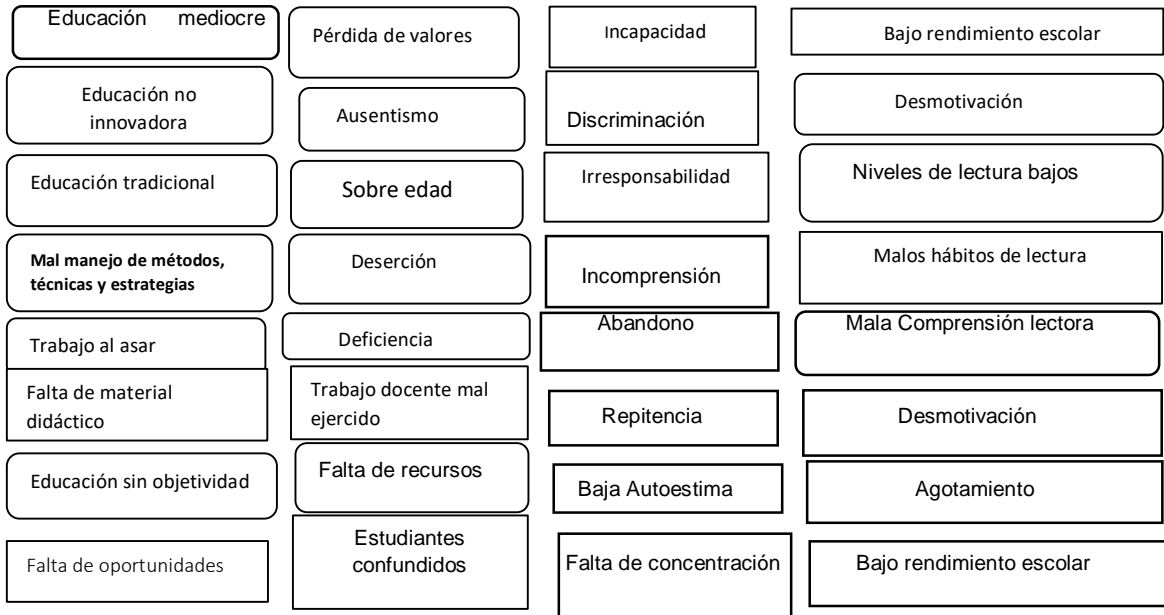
Educación mediocre

Educación no innovadora

Educación tradicional

Mal manejo de métodos, técnicas y estrategias

Trabajo al asar

Falta de material didáctico

Educación sin objetividad

Falta de oportunidades

Pérdida de valores

Ausentismo

Sobre edad

Deserción

Deficiencia

Trabajo docente mal ejercido

Falta de recursos

Estudiantes confundidos

Incapacidad

Discriminación

Irresponsabilidad

Incomprensión

Abandono

Repitencia

Baja Autoestima

Falta de concentración

Bajo rendimiento escolar

Desmotivación

Niveles de lectura bajos

Malos hábitos de lectura

Mala Comprensión lectora

Desmotivación

Agotamiento

Bajo rendimiento escolar